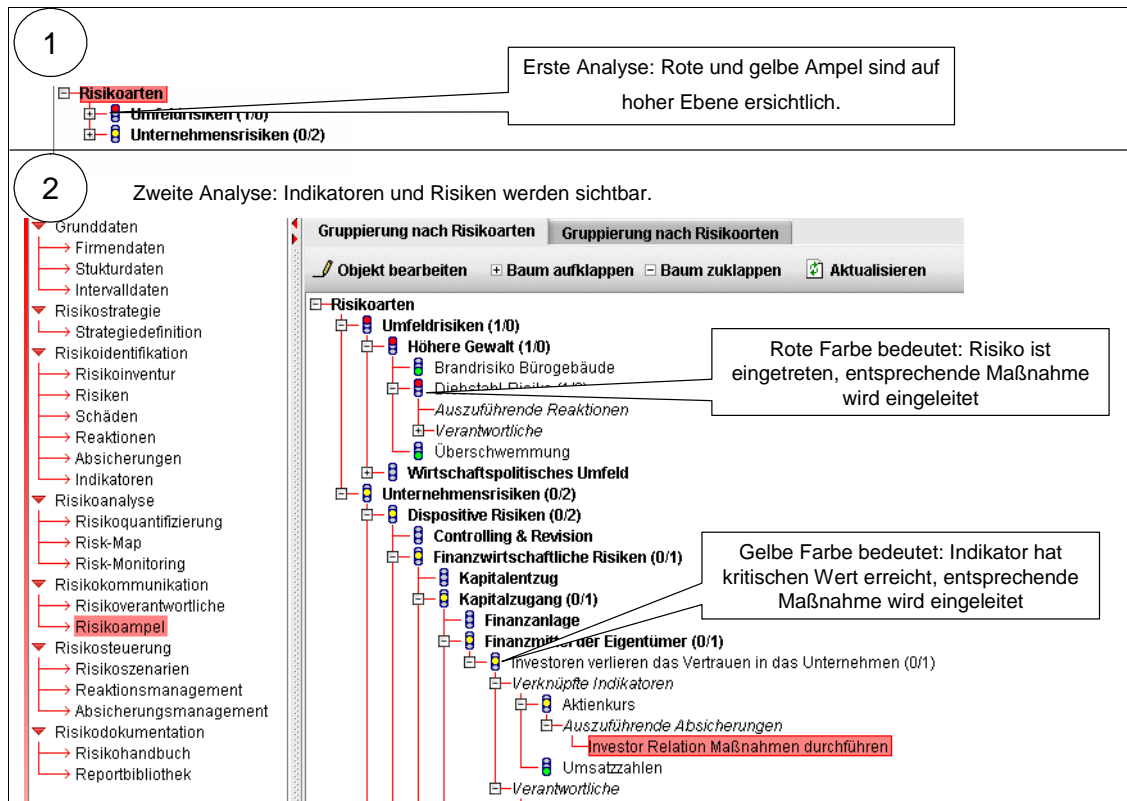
1

Risikoarten
Umfeldrisiken (1/0)
Unternehmensrisiken (0/2)

Erste Analyse: Rote und gelbe Ampel sind auf hoher Ebene ersichtlich.

2

Zweite Analyse: Indikatoren und Risiken werden sichtbar.

Grunddaten
Firmendaten
Stukturdaten
Intervalldaten
Risikostrategie
Strategiedefinition
Risikoidentifikation
Risikoinventur
Risiken
Schäden
Reaktionen
Absicherungen
Indikatoren
Risikoanalyse
Risikoquantifizierung
Risk-Map
Risk-Monitoring
Risikokommunikation
Risikoverantwortliche
Risikoampel
Risikosteuerung
Risikoszenarien
Reaktionsmanagement
Absicherungsmanagement
Risikodokumentation
Risikohandbuch
Reportbibliothek

Gruppierung nach Risikoarten | Gruppierung nach Risikoorten

Objekt bearbeiten | Baum aufklappen | Baum zuklappen | Aktualisieren

Risikoarten
Umfeldrisiken (1/0)
Höhere Gewalt (1/0)
Brandrisiko Bürogebäude
Diebstahl Risiko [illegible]
Auszuführende Reaktionen
Verantwortliche
Überschwemmung
Wirtschaftspolitisches Umfeld
Unternehmensrisiken (0/2)
Dispositive Risiken (0/2)
Controlling & Revision
Finanzwirtschaftliche Risiken (0/1)
Kapitalentzug
Kapitalzugang (0/1)
Finanzanlage
Finanzmittel der Eigentümer (0/1)
Investoren verlieren das Vertrauen in das Unternehmen (0/1)
Verknüpfte Indikatoren
Aktienkurs
Auszuführende Absicherungen
Investor Relation Maßnahmen durchführen
Umsatzzahlen
Verantwortliche

Rote Farbe bedeutet: Risiko ist eingetreten, entsprechende Maßnahme wird eingeleitet

Gelbe Farbe bedeutet: Indikator hat kritischen Wert erreicht, entsprechende Maßnahme wird eingeleitet